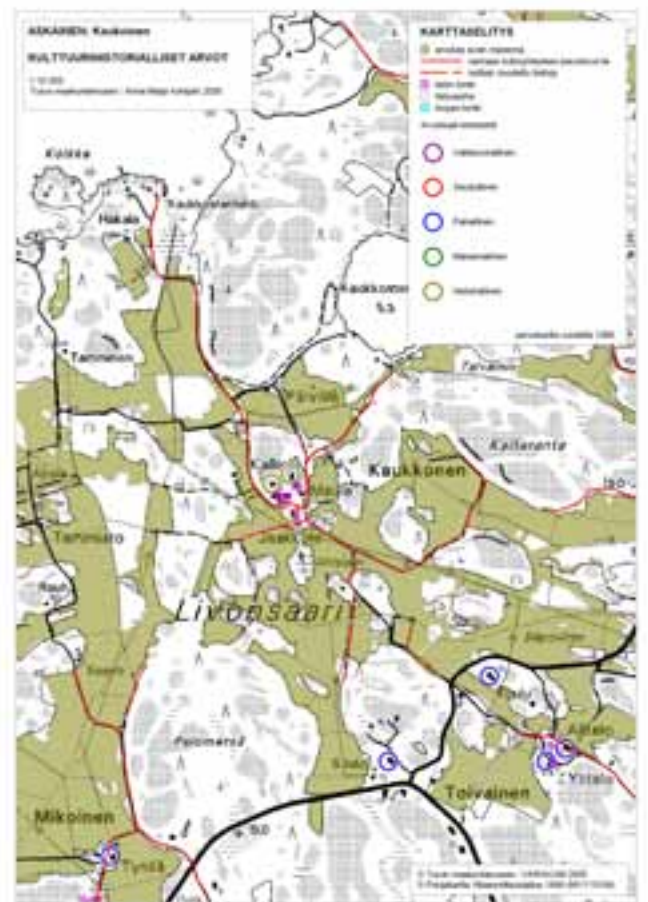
ASKAINEN: Kaukoinen

KULTTUURIHISTORIALLISET ARVOT

1:10 000
Turun maakuntamuseo / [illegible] 2005

KARTTASELITYS

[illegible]

Kolkka

Hakala

Tamminen

Kaukkonen

Kaukkonen

Kallaranta

Tammisto

Livonsaari

Palomersa

Toivainen

Mikoinen

Tynkä

Ylitalo

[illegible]